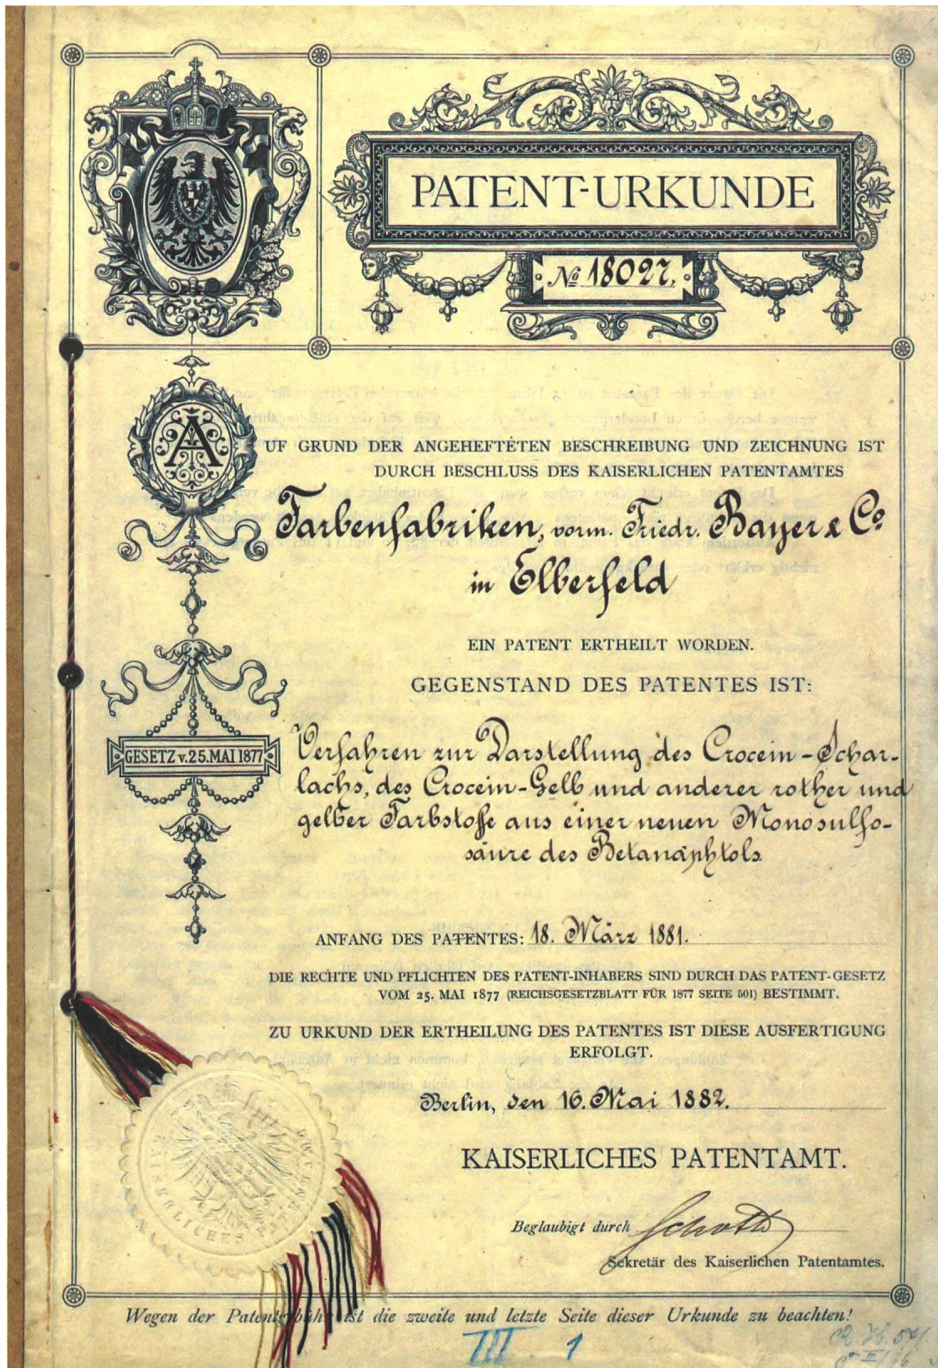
PATENT-URKUNDE

№ 18027.

A UF GRUND DER ANGEHEFTETEN BESCHREIBUNG UND ZEICHNUNG IST DURCH BESCHLUSS DES KAISERLICHEN PATENTAMTES

Farbenfabriken, vorm. Friedr. Bayer & Co in Elberfeld

EIN PATENT ERTHEILT WORDEN.

GEGENSTAND DES PATENTES IST:

GESETZ v. 25. MAI 1877

Verfahren zur Darstellung des Crocein-Scharlachs, des Crocein-Gelb und anderer rother und gelber Farbstoffe aus einer neuen Monosulfosäure des Betanaphtols

ANFANG DES PATENTES: 18. März 1881.

DIE RECHTE UND PFLICHTEN DES PATENT-INHABERS SIND DURCH DAS PATENT-GESETZ VOM 25. MAI 1877 (REICHSGESETZBLATT FÜR 1877 SEITE 501) BESTIMMT.

ZU URKUND DER ERTHEILUNG DES PATENTES IST DIESE AUSFERTIGUNG ERFOLGT.

Berlin, den 16. Mai 1882.

KAISERLICHES PATENTAMT.

Beglaubigt durch Schott

Sekretär des Kaiserlichen Patentamtes.

Wegen der Patent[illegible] ist die zweite und letzte Seite dieser Urkunde zu beachten!

III 1

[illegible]